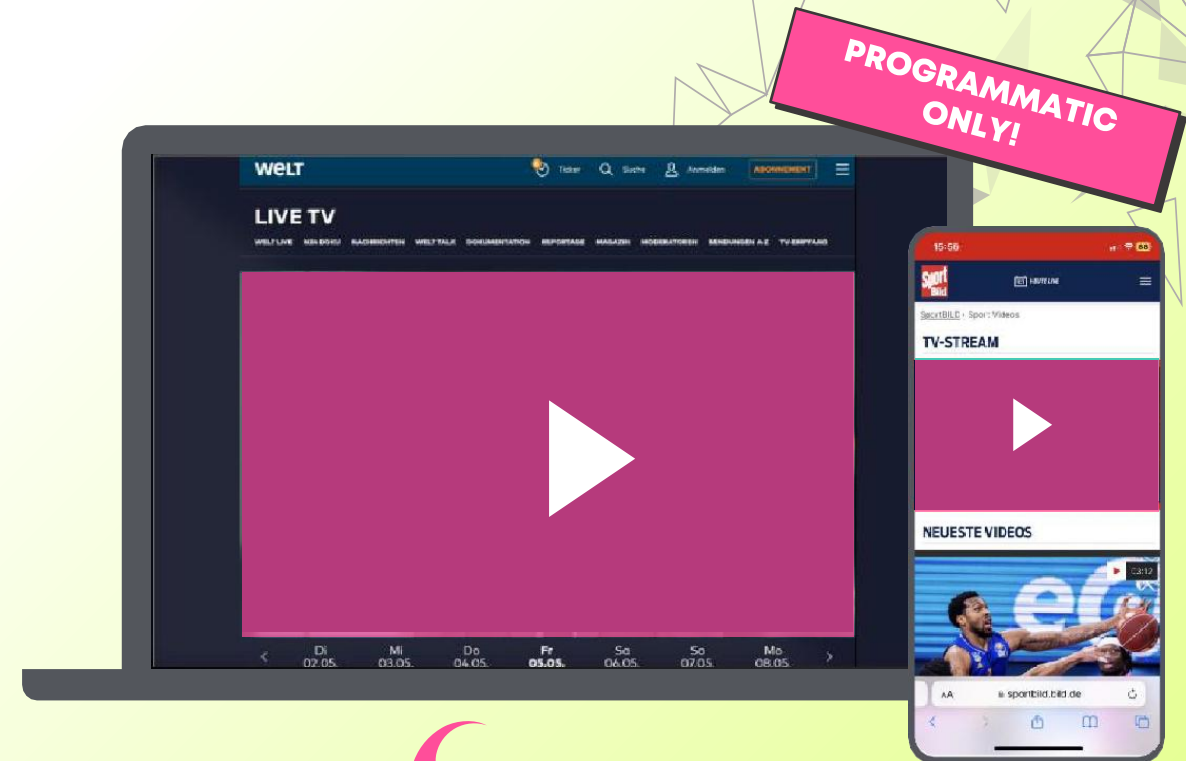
PROGRAMMATIC ONLY!

WELT

Ticker Suche Anmelden ABONNEMENT

LIVE TV

WELT LIVE N24 DOKU NACHRICHTEN WELT TALK DOKUMENTATION REPORTAGE MAGAZIN MODERATOREN SENDUNGEN A-Z TV-EMPFANG

Di 02.05. Mi 03.05. Do 04.05. Fr 05.05. Sa 06.05. So 07.05. Mo 08.05.

15:56

Sport Bild

SportBILD › Sport Videos

TV-STREAM

NEUESTE VIDEOS

23:12

AA sportbild.bild.de